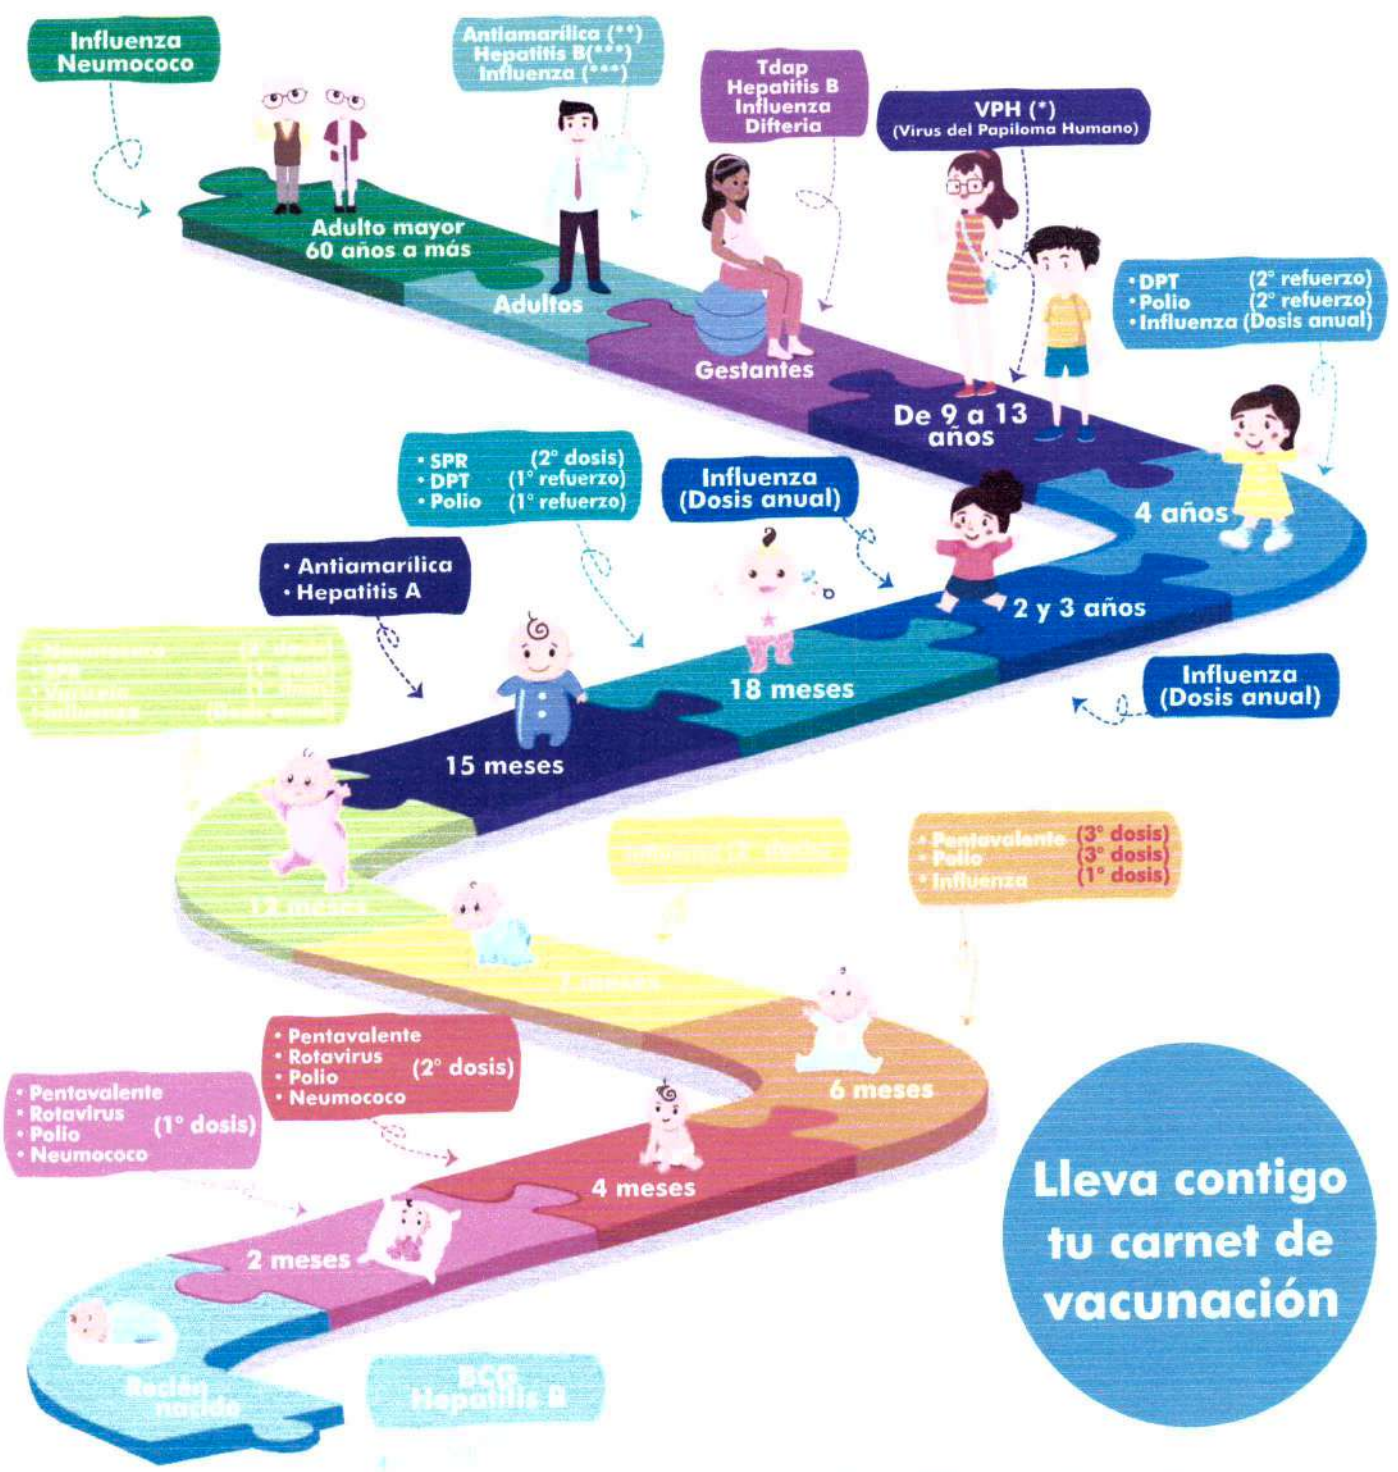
Influenza
Neumococo

Antiamarílica (**)
Hepatitis B(***)
Influenza (***)

Tdap
Hepatitis B
Influenza
Difteria

VPH (*)
(Virus del Papiloma Humano)

Adulto mayor
60 años a más

Adultos

Gestantes

De 9 a 13 años

• DPT (2° refuerzo)
• Polio (2° refuerzo)
• Influenza (Dosis anual)

4 años

• SPR (2° dosis)
• DPT (1° refuerzo)
• Polio (1° refuerzo)

Influenza
(Dosis anual)

2 y 3 años

• Antiamarílica
• Hepatitis A

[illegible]

18 meses

Influenza
(Dosis anual)

15 meses

12 meses

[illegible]

• Pentavalente (3° dosis)
• Polio (3° dosis)
• Influenza (1° dosis)

7 meses

6 meses

• Pentavalente
• Rotavirus
• Polio
• Neumococo
(2° dosis)

• Pentavalente
• Rotavirus
• Polio
• Neumococo
(1° dosis)

4 meses

2 meses

Recién nacido

BCG
Hepatitis B

Lleva contigo tu carnet de vacunación